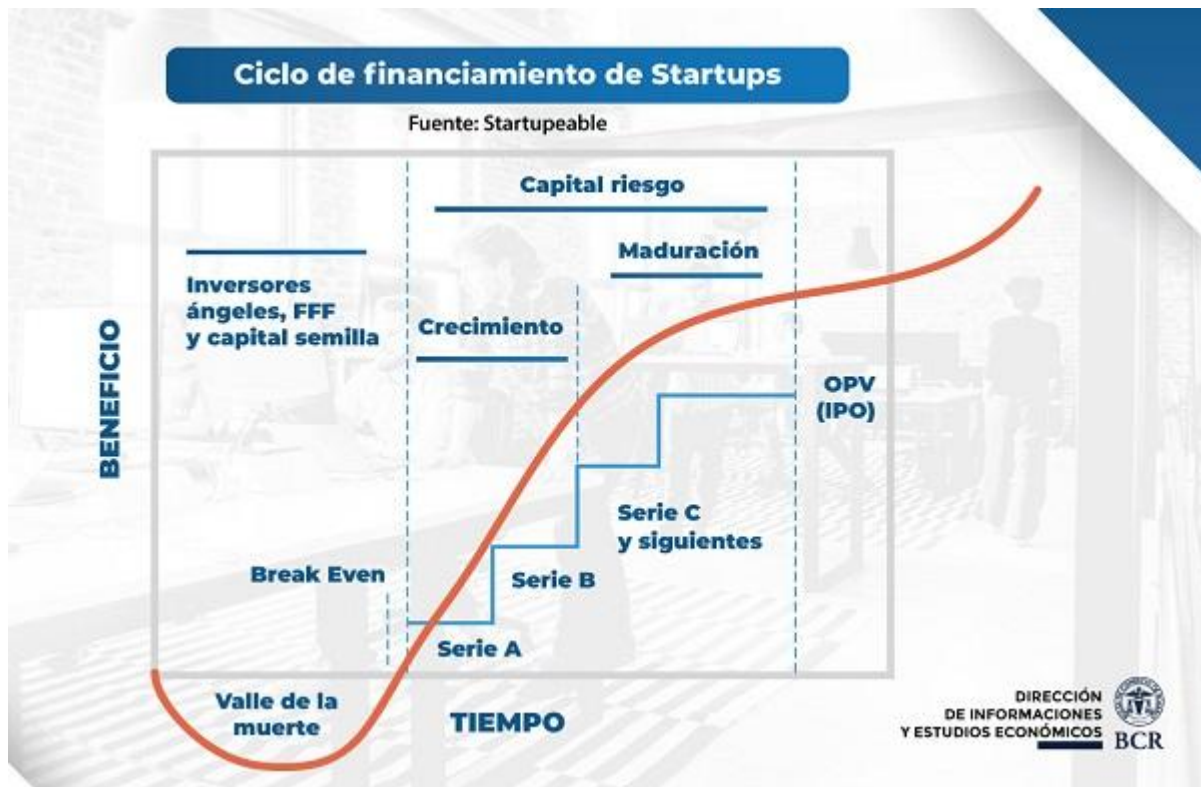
Ciclo de financiamiento de Startups

Fuente: Startupeable

Capital riesgo

Maduración

Inversores ángeles, FFF y capital semilla

Crecimiento

BENEFICIO

OPV (IPO)

Serie C y siguientes

Break Even

Serie B

Serie A

Valle de la muerte

TIEMPO

DIRECCIÓN DE INFORMACIONES Y ESTUDIOS ECONÓMICOS

BCR